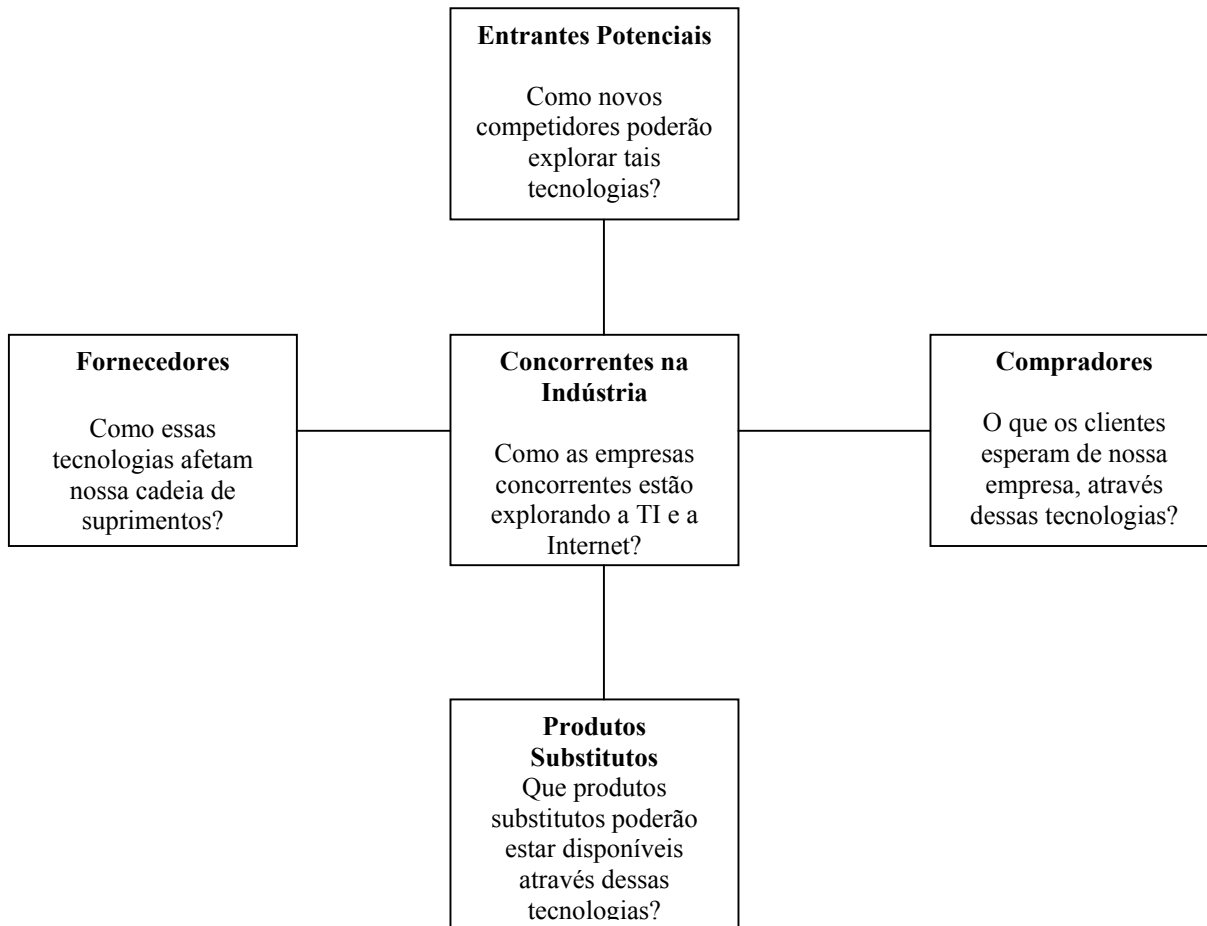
**Entrantes Potenciais**

Como novos competidores poderão explorar tais tecnologias?

**Fornecedores**

Como essas tecnologias afetam nossa cadeia de suprimentos?

**Concorrentes na Indústria**

Como as empresas concorrentes estão explorando a TI e a Internet?

**Compradores**

O que os clientes esperam de nossa empresa, através dessas tecnologias?

**Produtos Substitutos**
Que produtos substitutos poderão estar disponíveis através dessas tecnologias?